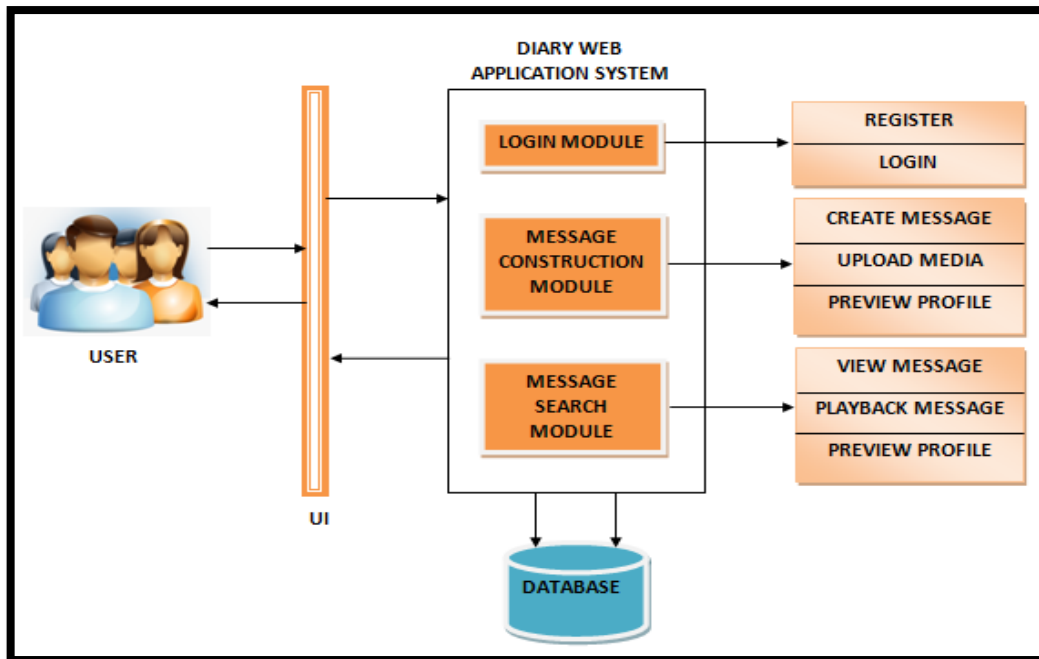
DIARY WEB
APPLICATION SYSTEM

USER

UI

LOGIN MODULE

MESSAGE CONSTRUCTION MODULE

MESSAGE SEARCH MODULE

REGISTER
LOGIN

CREATE MESSAGE
UPLOAD MEDIA
PREVIEW PROFILE

VIEW MESSAGE
PLAYBACK MESSAGE
PREVIEW PROFILE

DATABASE